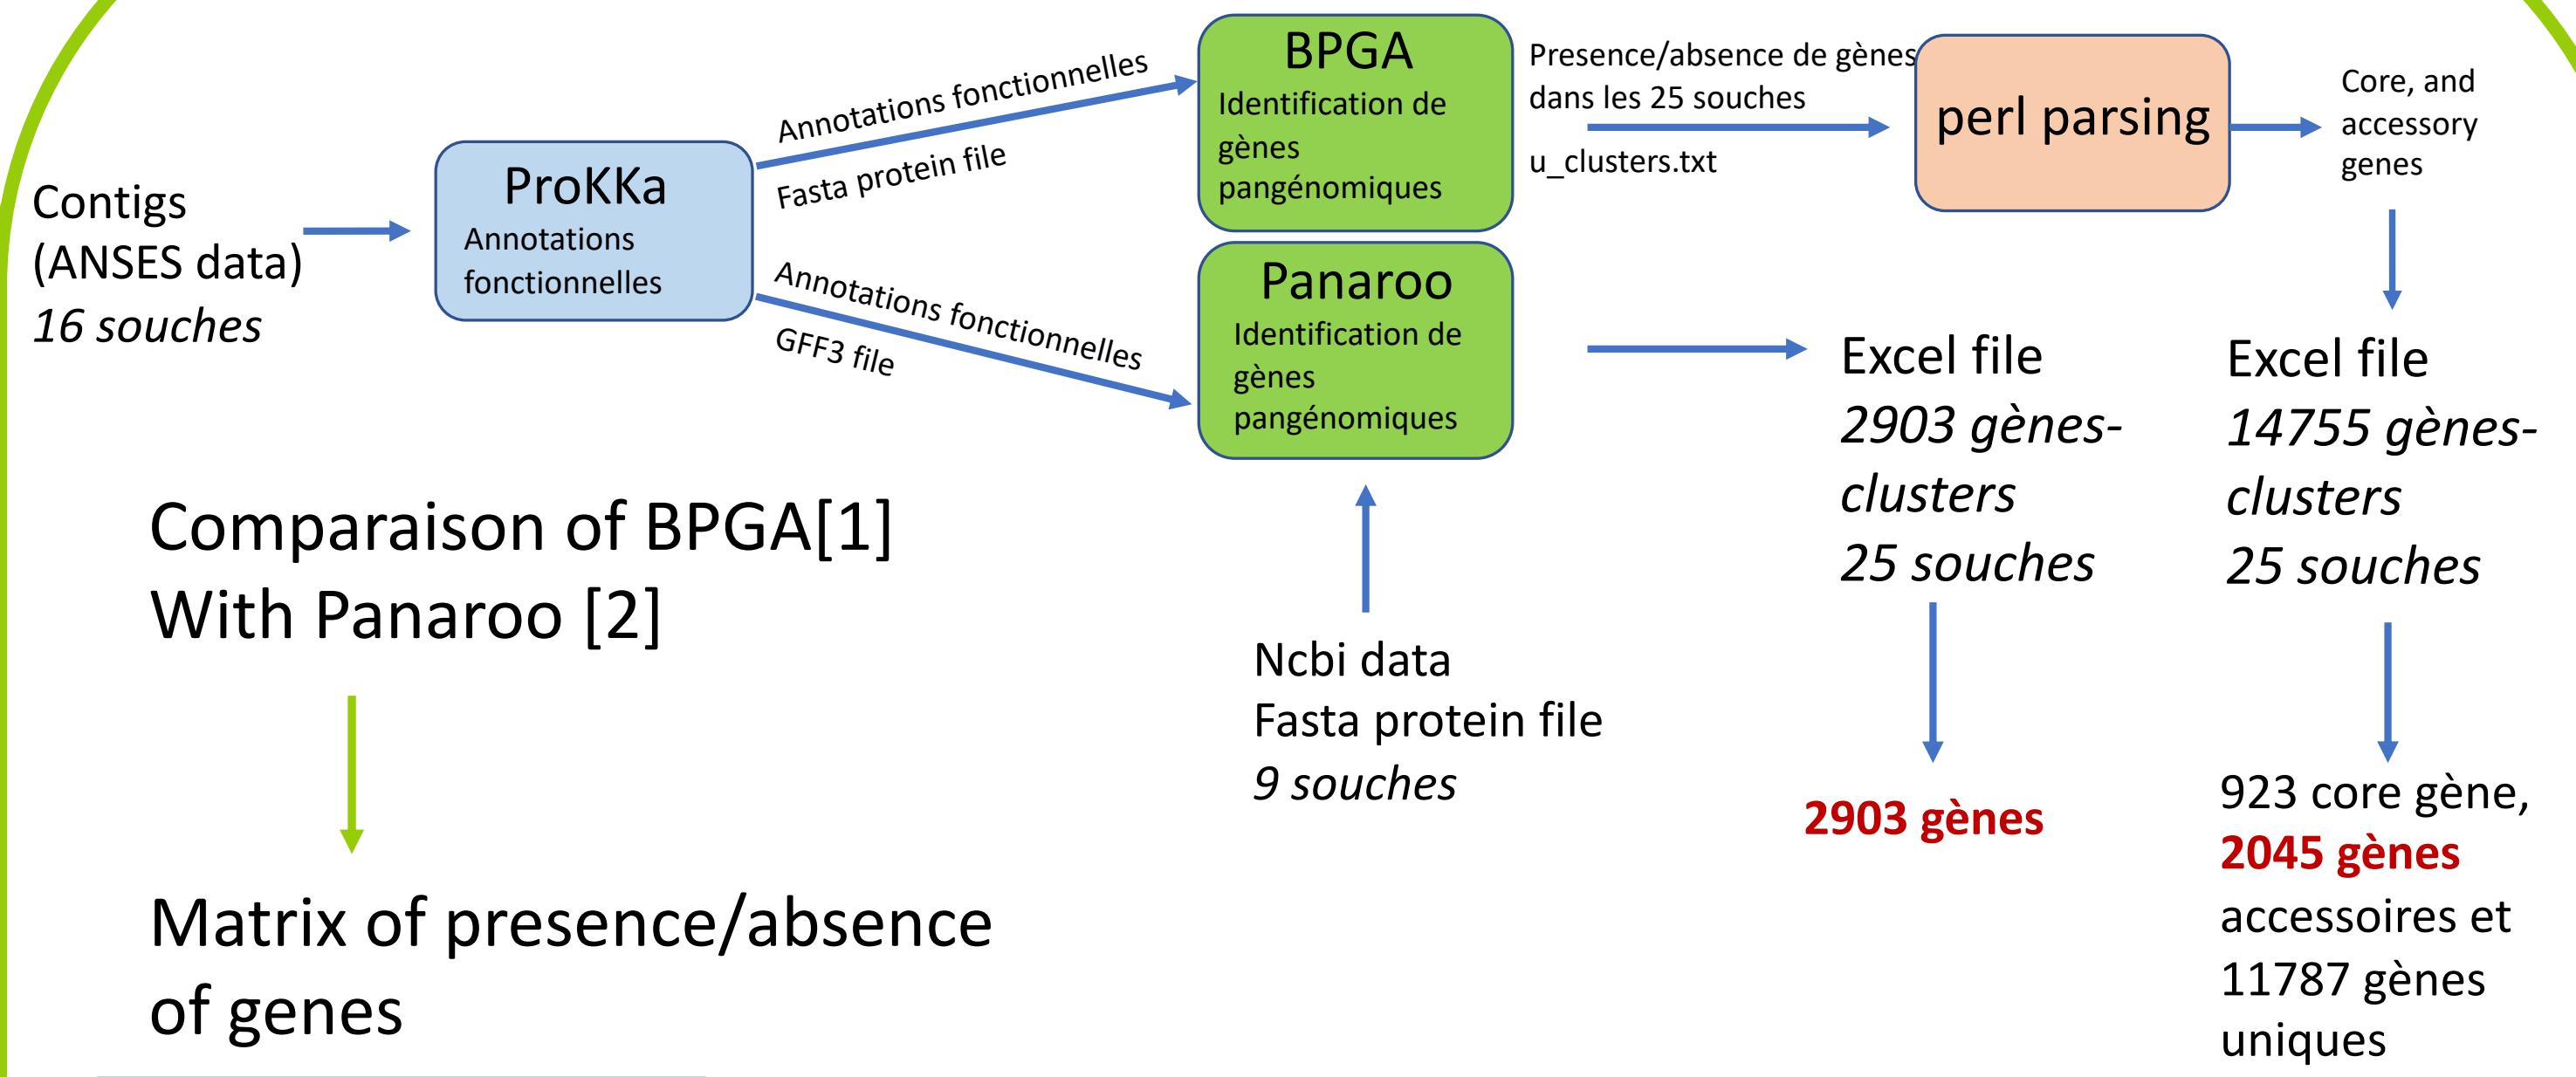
Contigs (ANSES data)
16 souches

ProKKa
Annotations fonctionnelles

Annotations fonctionnelles
Fasta protein file

Annotations fonctionnelles
GFF3 file

BPGA
Identification de gènes pangénomiques

Panaroo
Identification de gènes pangénomiques

Presence/absence de gènes dans les 25 souches
u_clusters.txt

perl parsing

Core, and accessory genes

Excel file
2903 gènes-clusters
25 souches

Excel file
14755 gènes-clusters
25 souches

2903 gènes

923 core gène, 2045 gènes accessoires et 11787 gènes uniques

Ncbi data
Fasta protein file
9 souches

Comparaison of BPGA[1]
With Panaroo [2]

Matrix of presence/absence of genes